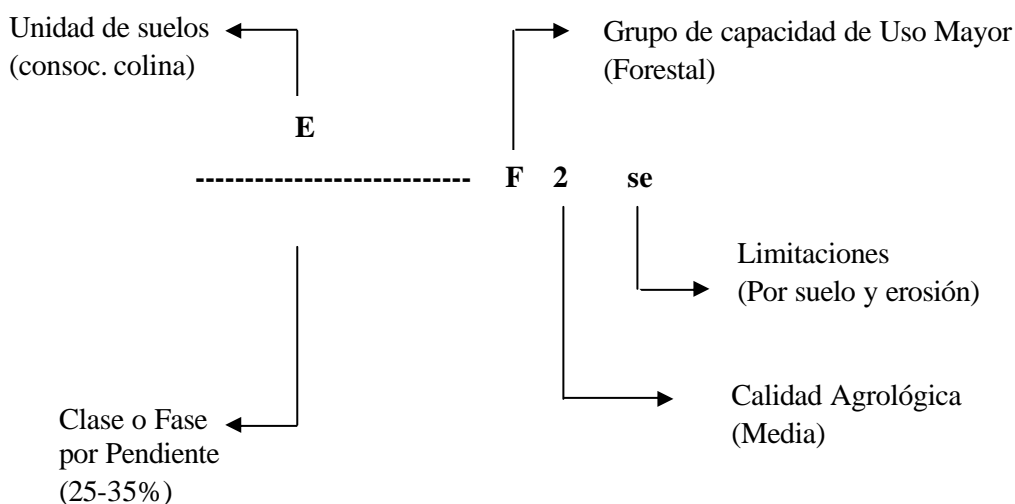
Unidad de suelos
(consoc. colina)

Grupo de capacidad de Uso Mayor
(Forestal)

E

---------------------------- F 2 se

Limitaciones
(Por suelo y erosión)

Calidad Agrológica
(Media)

Clase o Fase
por Pendiente
(25-35%)